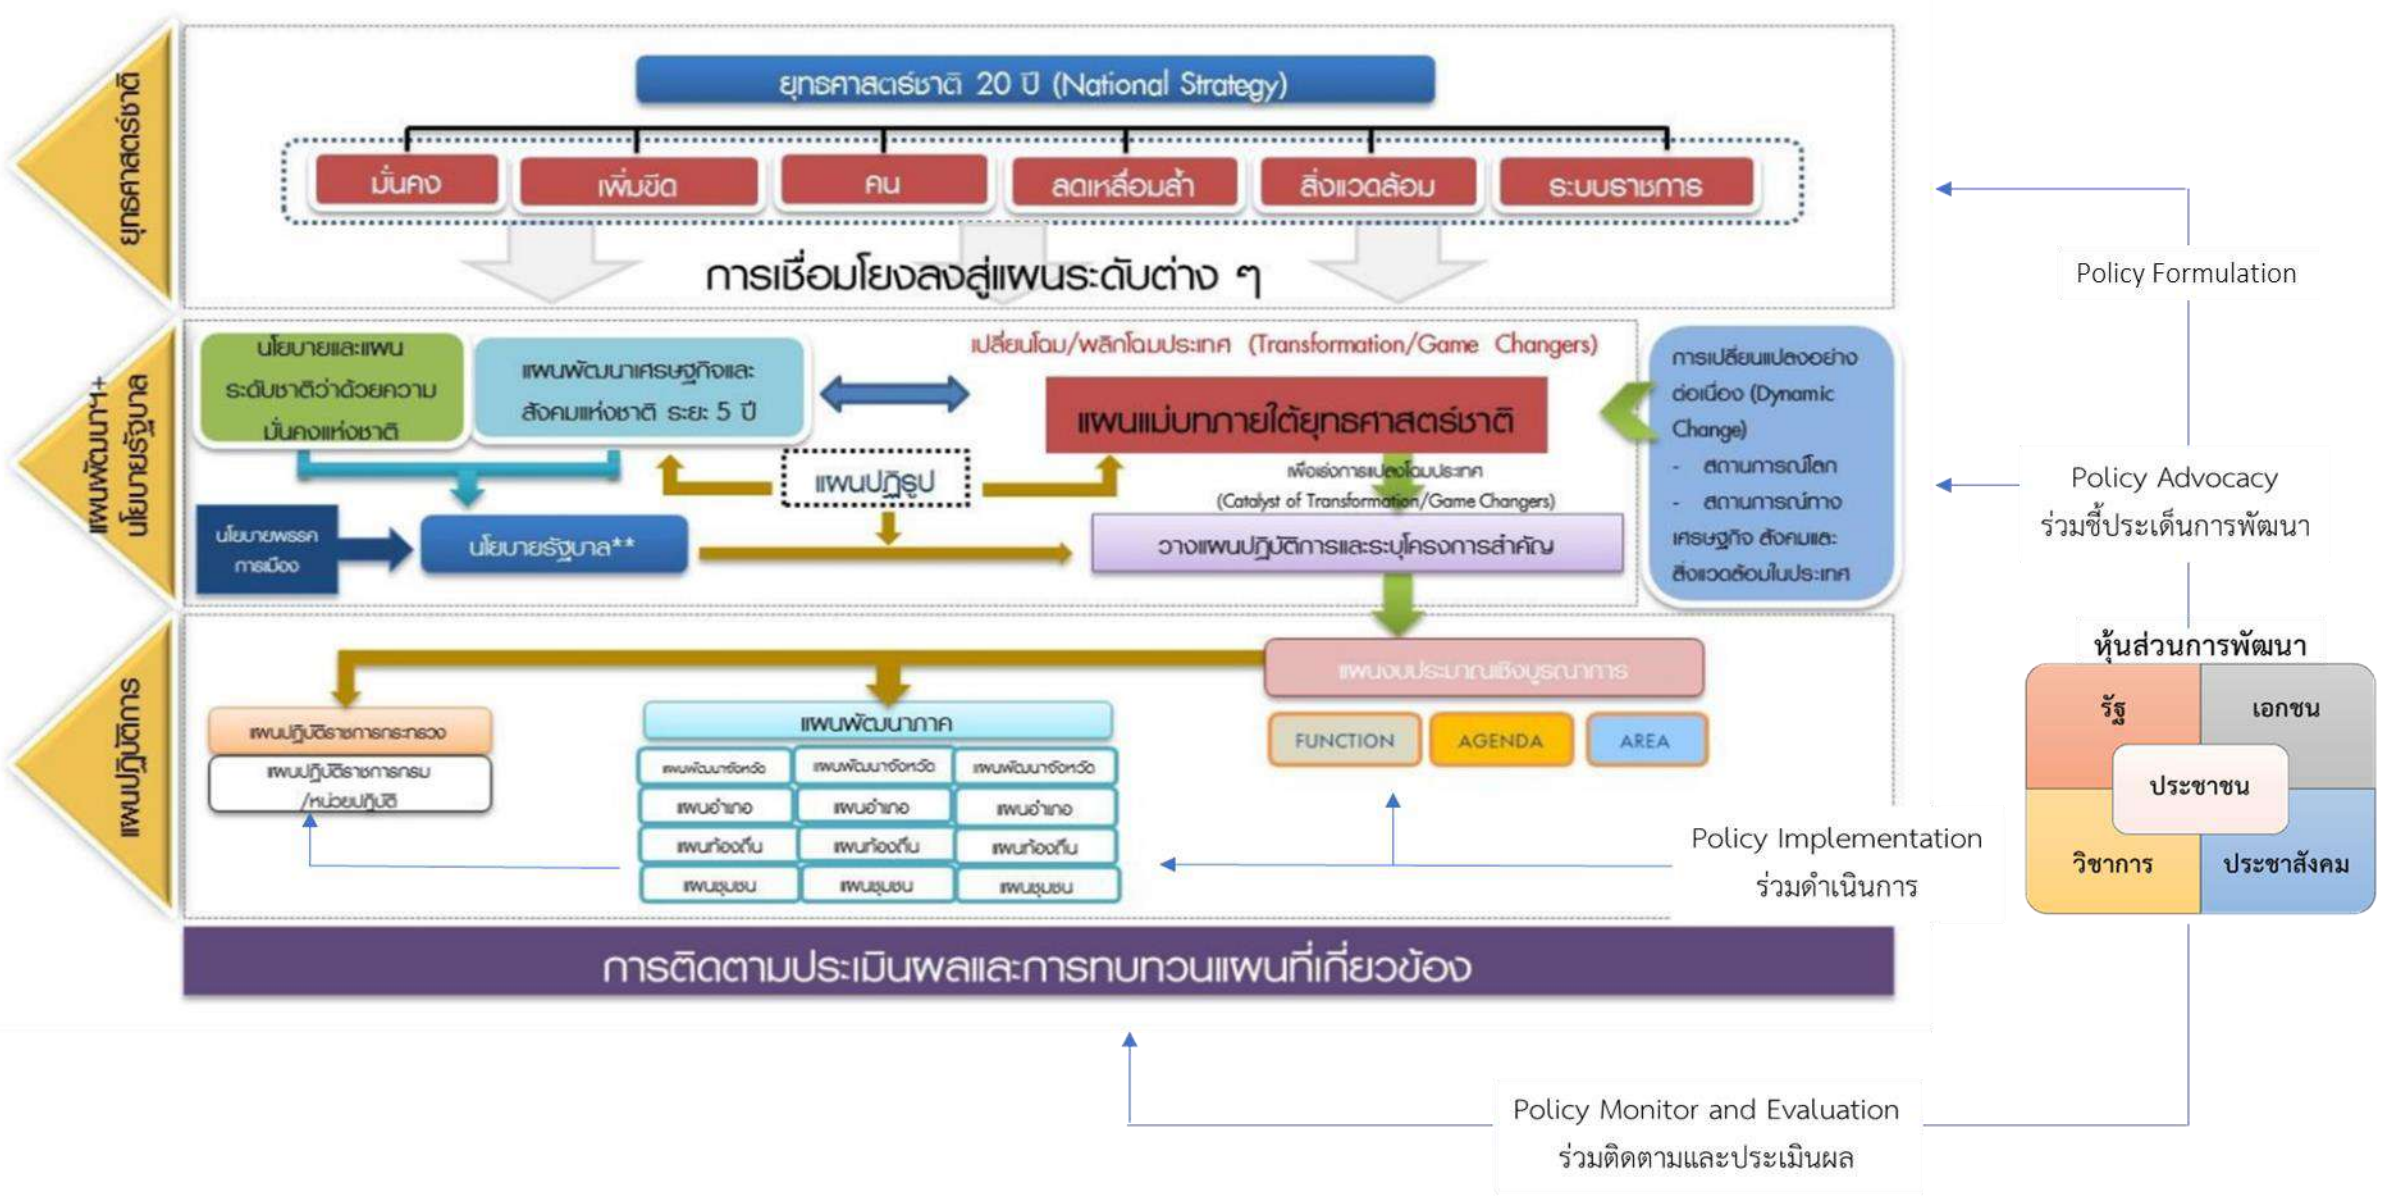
ยุทธศาสตร์ชาติ

ยุทธศาสตร์ชาติ 20 ปี (National Strategy)

มั่นคง
เพิ่มขีด
คน
ลดเหลื่อมล้ำ
สิ่งแวดล้อม
ระบบราชการ

การเชื่อมโยงลงสู่แผนระดับต่าง ๆ

Policy Formulation

แผนพัฒนาฯ+ นโยบายรัฐบาล

นโยบายและแผนระดับชาติว่าด้วยความมั่นคงแห่งชาติ

แผนพัฒนาเศรษฐกิจและสังคมแห่งชาติ ระยะ 5 ปี

เปลี่ยนโฉม/พลิกโฉมประเทศ (Transformation/Game Changers)

แผนแม่บทภายใต้ยุทธศาสตร์ชาติ

การเปลี่ยนแปลงอย่างต่อเนื่อง (Dynamic Change)
- สถานการณ์โลก
- สถานการณ์ทางเศรษฐกิจ สังคมและสิ่งแวดล้อมในประเทศ

แผนปฏิรูป

เพื่อเร่งการแปลงโฉมประเทศ (Catalyst of Transformation/Game Changers)

นโยบายพรรคการเมือง

นโยบายรัฐบาล**

วางแผนปฏิบัติการและระบุโครงการสำคัญ

Policy Advocacy
ร่วมชี้ประเด็นการพัฒนา

แผนปฏิบัติการ

แผนงบประมาณเชิงบูรณาการ

FUNCTION
AGENDA
AREA

แผนปฏิบัติราชการกระทรวง
แผนปฏิบัติราชการกรม/หน่วยปฏิบัติ

แผนพัฒนาภาค

| แผนพัฒนาจังหวัด | แผนพัฒนาจังหวัด | แผนพัฒนาจังหวัด |
|---|---|---|
| แผนอำเภอ | แผนอำเภอ | แผนอำเภอ |
| แผนท้องถิ่น | แผนท้องถิ่น | แผนท้องถิ่น |
| แผนชุมชน | แผนชุมชน | แผนชุมชน |

หุ้นส่วนการพัฒนา
รัฐ
เอกชน
ประชาชน
วิชาการ
ประชาสังคม

Policy Implementation
ร่วมดำเนินการ

การติดตามประเมินผลและการทบทวนแผนที่เกี่ยวข้อง

Policy Monitor and Evaluation
ร่วมติดตามและประเมินผล